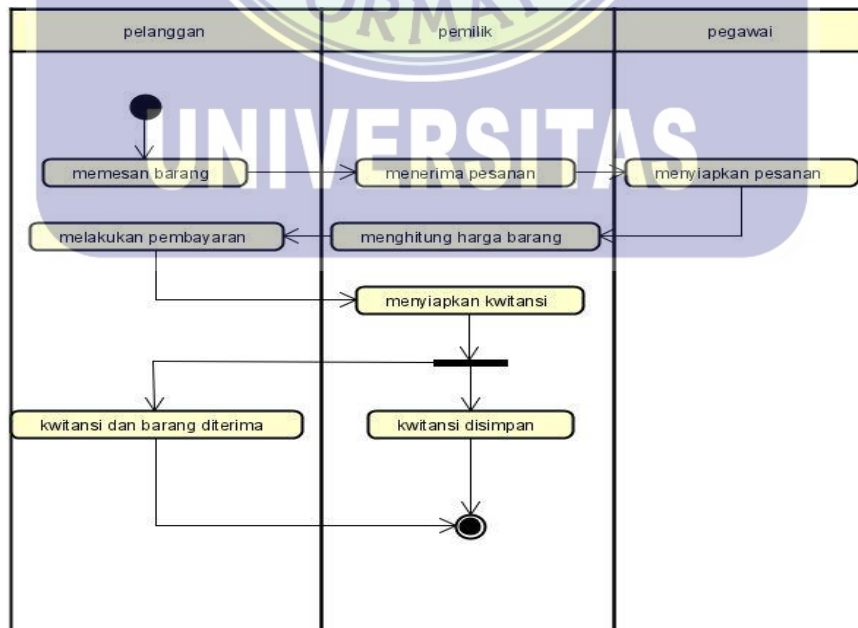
pelanggan

pemilik

pegawai

ORMA

UNIVERSITAS

memesan barang

menerima pesanan

menyiapkan pesanan

melakukan pembayaran

menghitung harga barang

menyiapkan kwitansi

kwitansi dan barang diterima

kwitansi disimpan